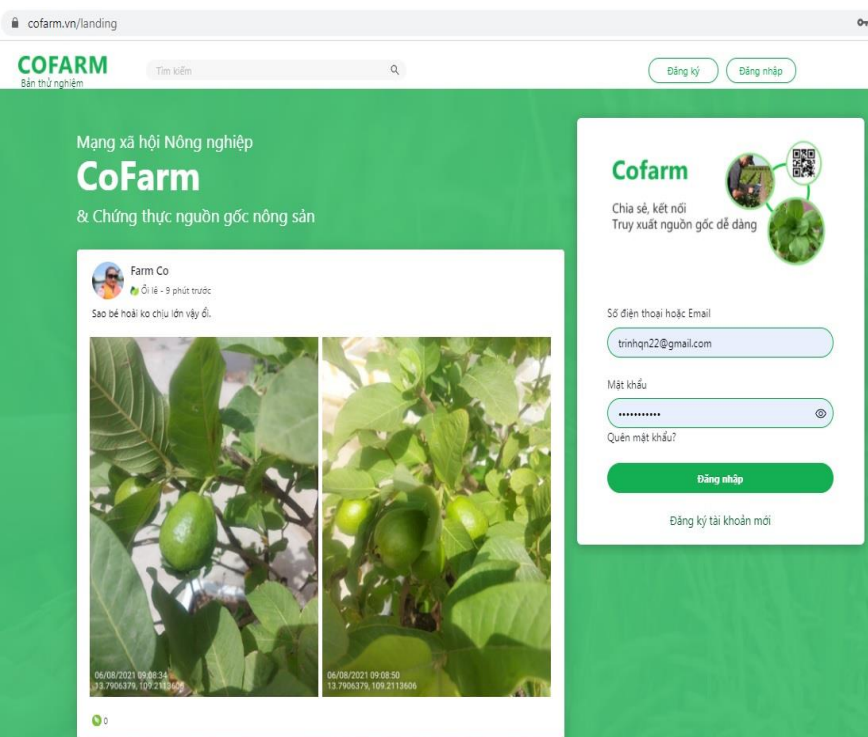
cofarm.vn/landing

COFARM
Bản thử nghiệm

Tìm kiếm

Đăng ký
Đăng nhập

Mạng xã hội Nông nghiệp
CoFarm
& Chứng thực nguồn gốc nông sản

Farm Co
Ổi lê - 9 phút trước
Sao bé hoài ko chịu lớn vậy ổi.

06/08/2021 09:08:34
13.7906379, 109.2113606

06/08/2021 09:08:50
13.7906379, 109.2113606

0

Cofarm
Chia sẻ, kết nối
Truy xuất nguồn gốc dễ dàng

Số điện thoại hoặc Email
trinhqn22@gmail.com

Mật khẩu
•••••••••••
Quên mật khẩu?

Đăng nhập

Đăng ký tài khoản mới